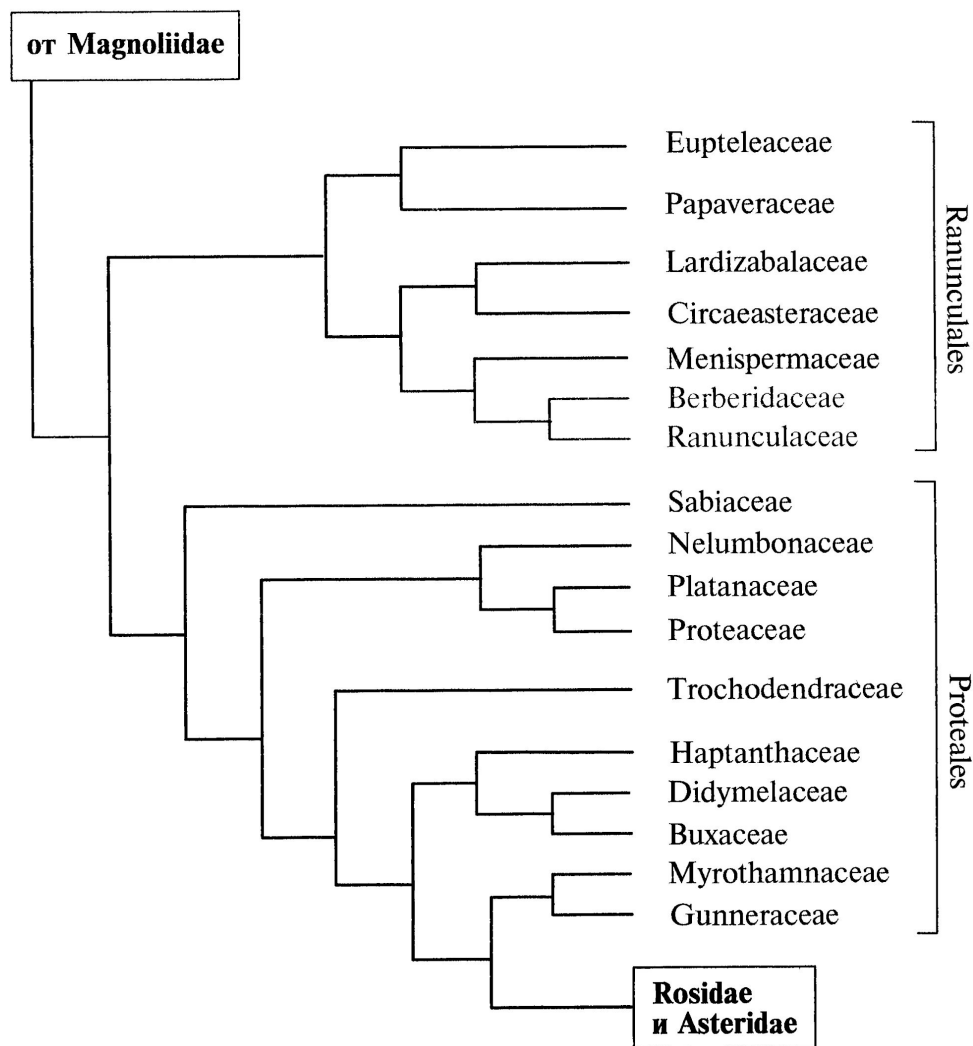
от Magnoliidae

Eupteleaceae
Papaveraceae
Lardizabalaceae
Circaeasteraceae
Menispermaceae
Berberidaceae
Ranunculaceae

Ranunculales

Sabiaceae
Nelumbonaceae
Platanaceae
Proteaceae
Trochodendraceae
Haptanthaceae
Didymelaceae
Buxaceae
Myrothamnaceae
Gunneraceae

Proteales

Rosidae
и Asteridae